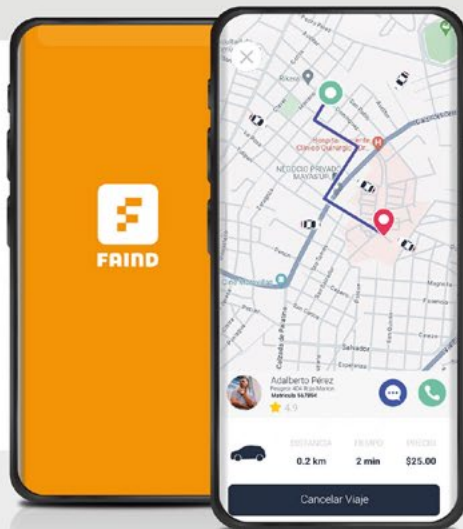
FAIND

Hospital Clínico Quirúrgico

NEGOCIO PRIVADO MAYNEUR

Calzada de Pastora

Adalberto Pérez
Peugeot 404 Rojo Marron
Matrícula 567894
4.9

DISTANCIA 0.2 km
TIEMPO 2 min
PRECIO $25.00

Cancelar Viaje